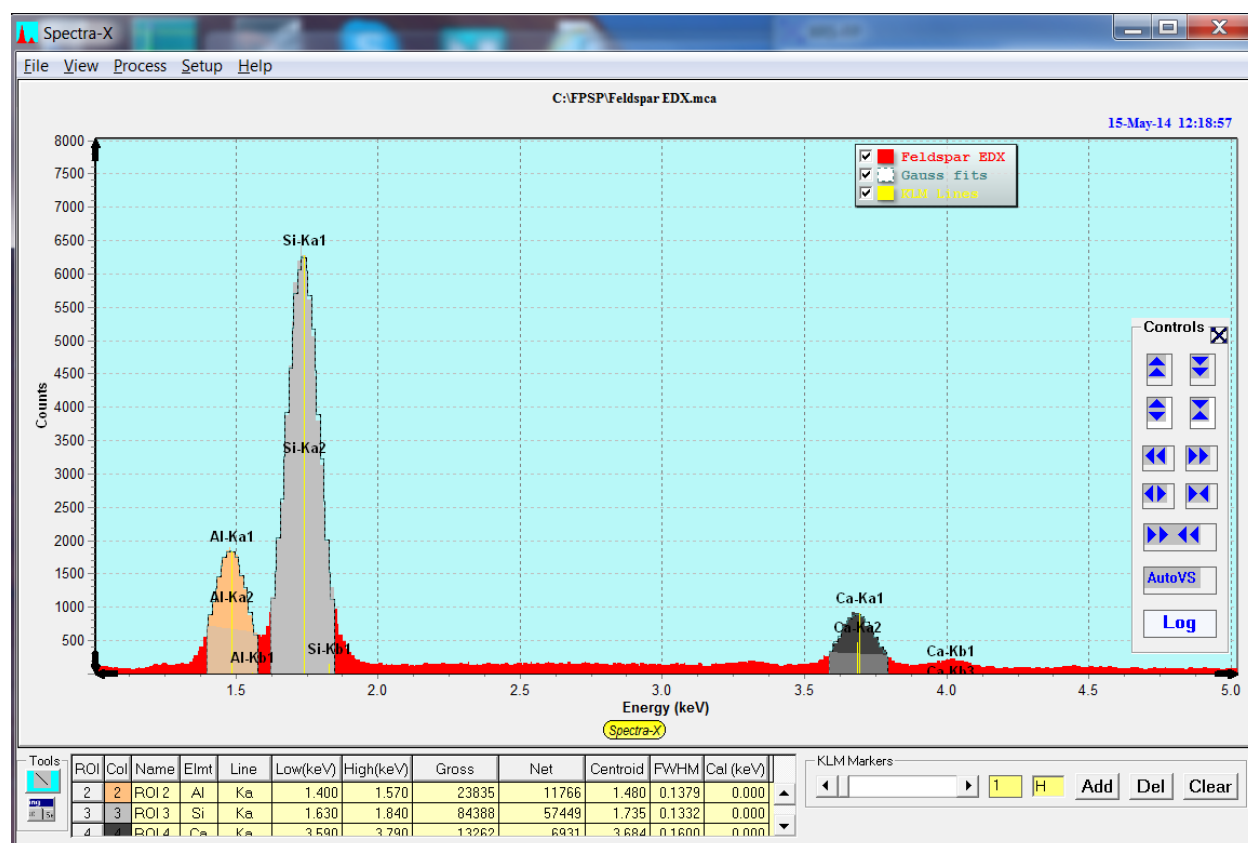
Spectra-X

File View Process Setup Help

C:\FPSP\Feldspar EDX.mca

15-May-14 12:18:57

Feldspar EDX
Gauss fits
KLM Lines

Counts

8000
7500
7000
6500
6000
5500
5000
4500
4000
3500
3000
2500
2000
1500
1000
500

Si-Ka1
Si-Ka2
Al-Ka1
Al-Ka2
Al-Kb1
Si-Kb1
Ca-Ka1
Ca-Ka2
Ca-Kb1
Ca-Kb3

1.5 2.0 2.5 3.0 3.5 4.0 4.5 5.0

Energy (keV)

Spectra-X

Controls

AutoVS

Log

Tools

| ROI | Col | Name | Elmt | Line | Low(keV) | High(keV) | Gross | Net | Centroid | FWHM | Cal (keV) |
|---|---|---|---|---|---|---|---|---|---|---|---|
| 2 | 2 | ROI 2 | Al | Ka | 1.400 | 1.570 | 23835 | 11766 | 1.480 | 0.1379 | 0.000 |
| 3 | 3 | ROI 3 | Si | Ka | 1.630 | 1.840 | 84388 | 57449 | 1.735 | 0.1332 | 0.000 |
| 4 | 4 | ROI 4 | Ca | Ka | 3.590 | 3.790 | 13262 | 6931 | 3.684 | 0.1600 | 0.000 |

KLM Markers

1 H Add Del Clear